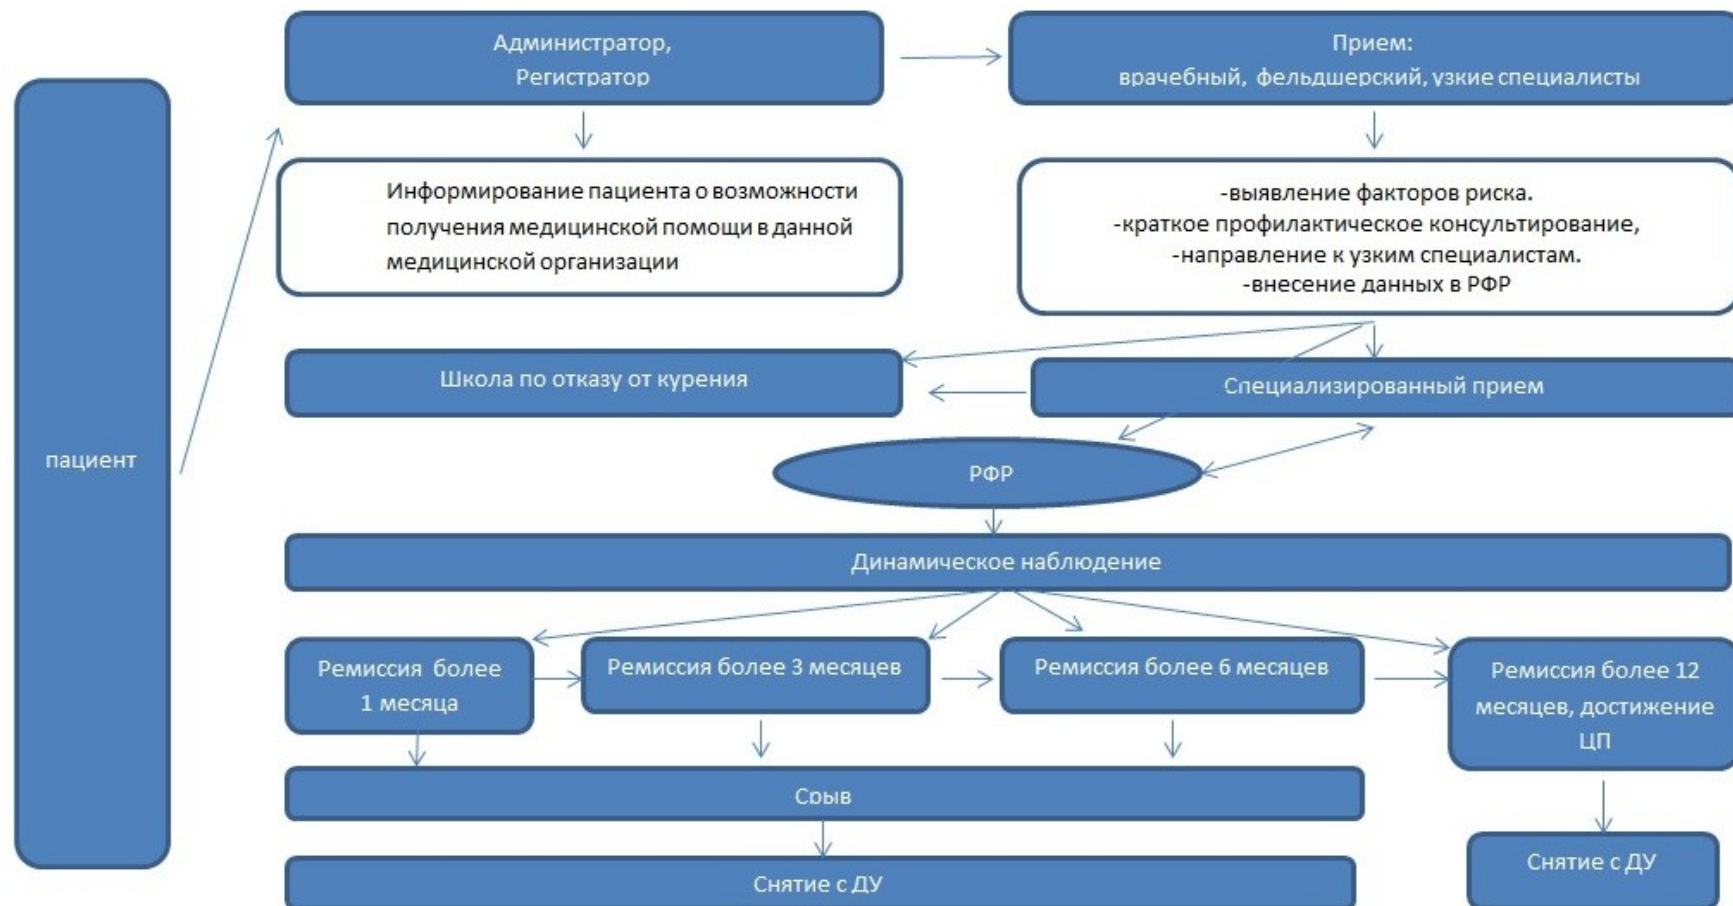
пациент

Администратор, Регистратор

Прием: врачебный, фельдшерский, узкие специалисты

Информирование пациента о возможности получения медицинской помощи в данной медицинской организации

-выявление факторов риска.
-краткое профилактическое консультирование,
-направление к узким специалистам.
-внесение данных в РФР

Школа по отказу от курения

Специализированный прием

РФР

Динамическое наблюдение

Ремиссия более 1 месяца

Ремиссия более 3 месяцев

Ремиссия более 6 месяцев

Ремиссия более 12 месяцев, достижение ЦП

Сорыв

Снятие с ДУ

Снятие с ДУ